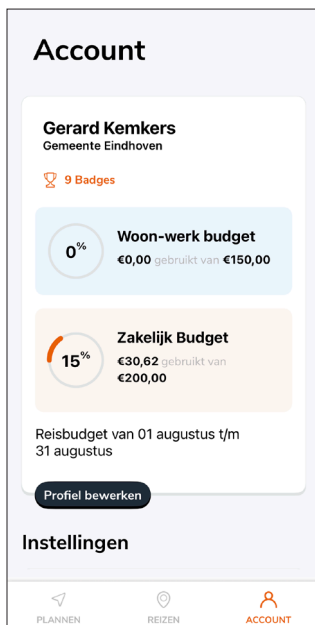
Account

Gerard Kemkers
Gemeente Eindhoven

9 Badges

0%

Woon-werk budget
€0,00 gebruikt van €150,00

15%

Zakelijk Budget
€30,62 gebruikt van €200,00

Reisbudget van 01 augustus t/m 31 augustus

Profiel bewerken

Instellingen

PLANNEN
REIZEN
ACCOUNT